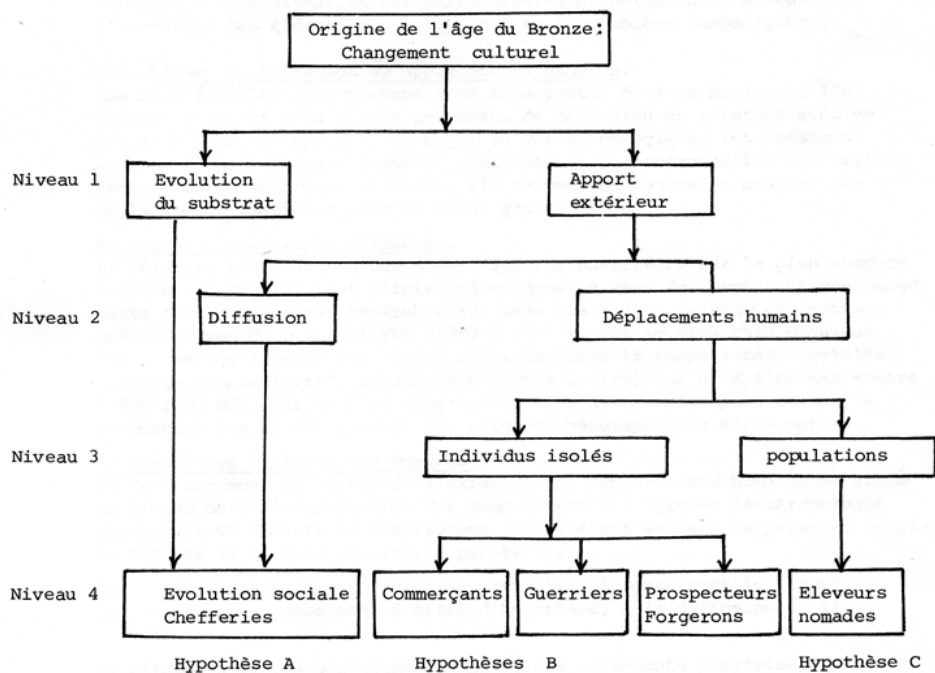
Origine de l'âge du Bronze: Changement culturel

Niveau 1

Evolution du substrat

Apport extérieur

Niveau 2

Diffusion

Déplacements humains

Niveau 3

Individus isolés

populations

Niveau 4

Evolution sociale Chefferies

Commerçants

Guerriers

Prospecteurs Forgerons

Eleveurs nomades

Hypothèse A

Hypothèses B

Hypothèse C